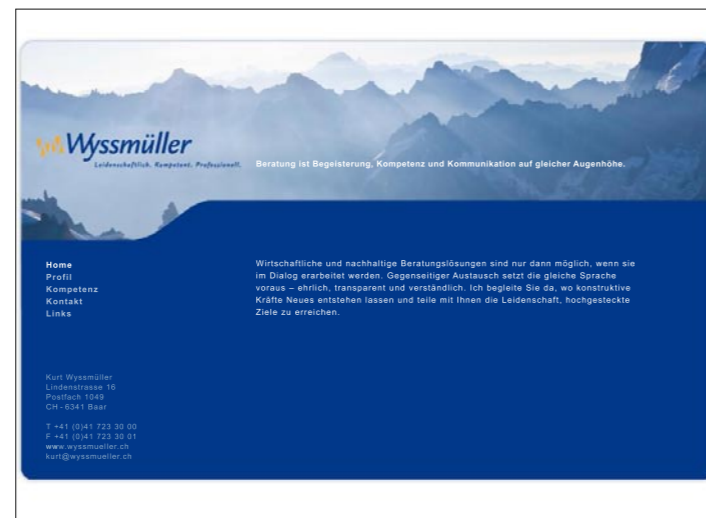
Wyssmüller
Leidenschaftlich. Kompetent. Professionell.

Beratung ist Begeisterung, Kompetenz und Kommunikation auf gleicher Augenhöhe.

Home
Profil
Kompetenz
Kontakt
Links

Wirtschaftliche und nachhaltige Beratungslösungen sind nur dann möglich, wenn sie im Dialog erarbeitet werden. Gegenseitiger Austausch setzt die gleiche Sprache voraus – ehrlich, transparent und verständlich. Ich begleite Sie da, wo konstruktive Kräfte Neues entstehen lassen und teile mit Ihnen die Leidenschaft, hochgesteckte Ziele zu erreichen.

Kurt Wyssmüller
Lindenstrasse 16
Postfach 1049
CH - 6341 Baar

T +41 (0)41 723 30 00
F +41 (0)41 723 30 01
www.wyssmueller.ch
kurt@wyssmueller.ch